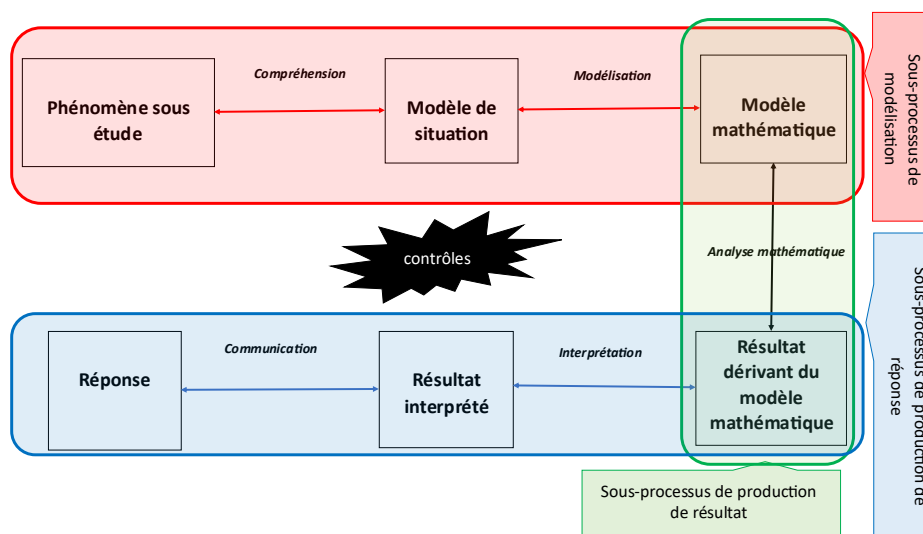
Compréhension

Modélisation

Phénomène sous étude

Modèle de situation

Modèle mathématique

Sous-processus de modélisation

contrôles

Analyse mathématique

Sous-processus de production de réponse

Communication

Interprétation

Réponse

Résultat interprété

Résultat dérivant du modèle mathématique

Sous-processus de production de résultat